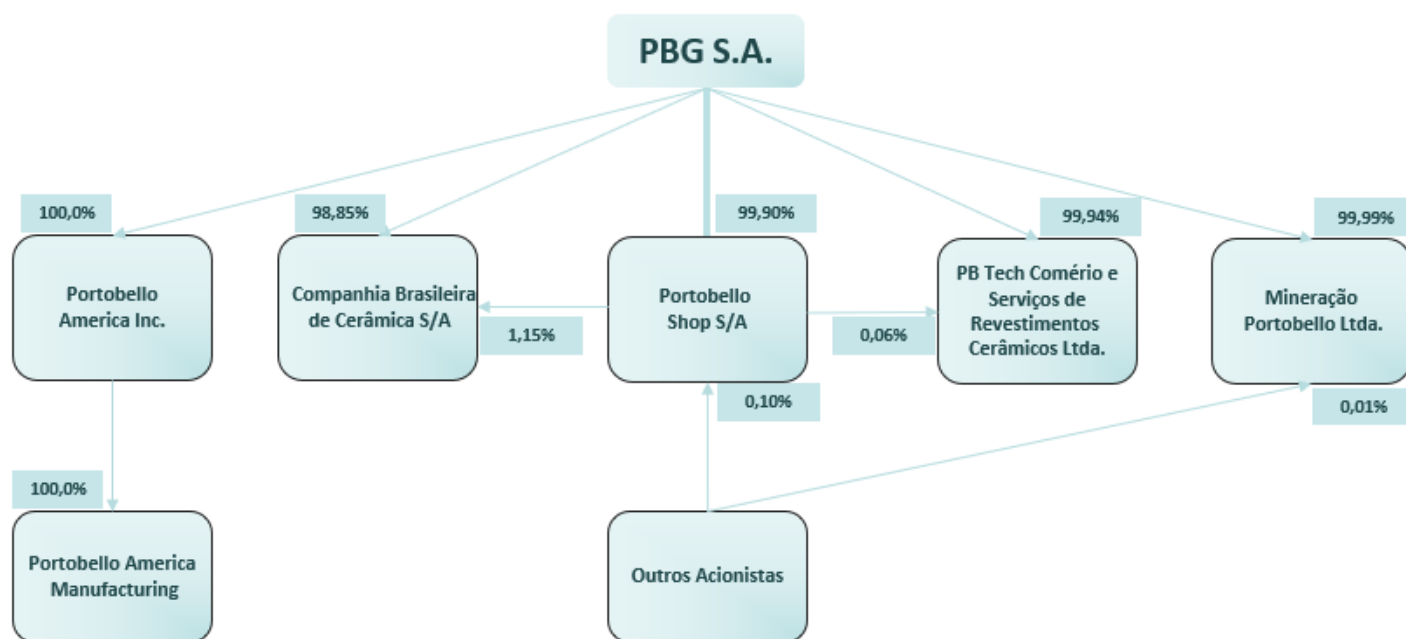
PBG S.A.

100,0%

98,85%

99,90%

99,94%

99,99%

Portobello America Inc.

Companhia Brasileira de Cerâmica S/A

1,15%

Portobello Shop S/A

0,06%

PB Tech Comério e Serviços de Revestimentos Cerâmicos Ltda.

Mineração Portobello Ltda.

0,10%

0,01%

100,0%

Portobello America Manufacturing

Outros Acionistas